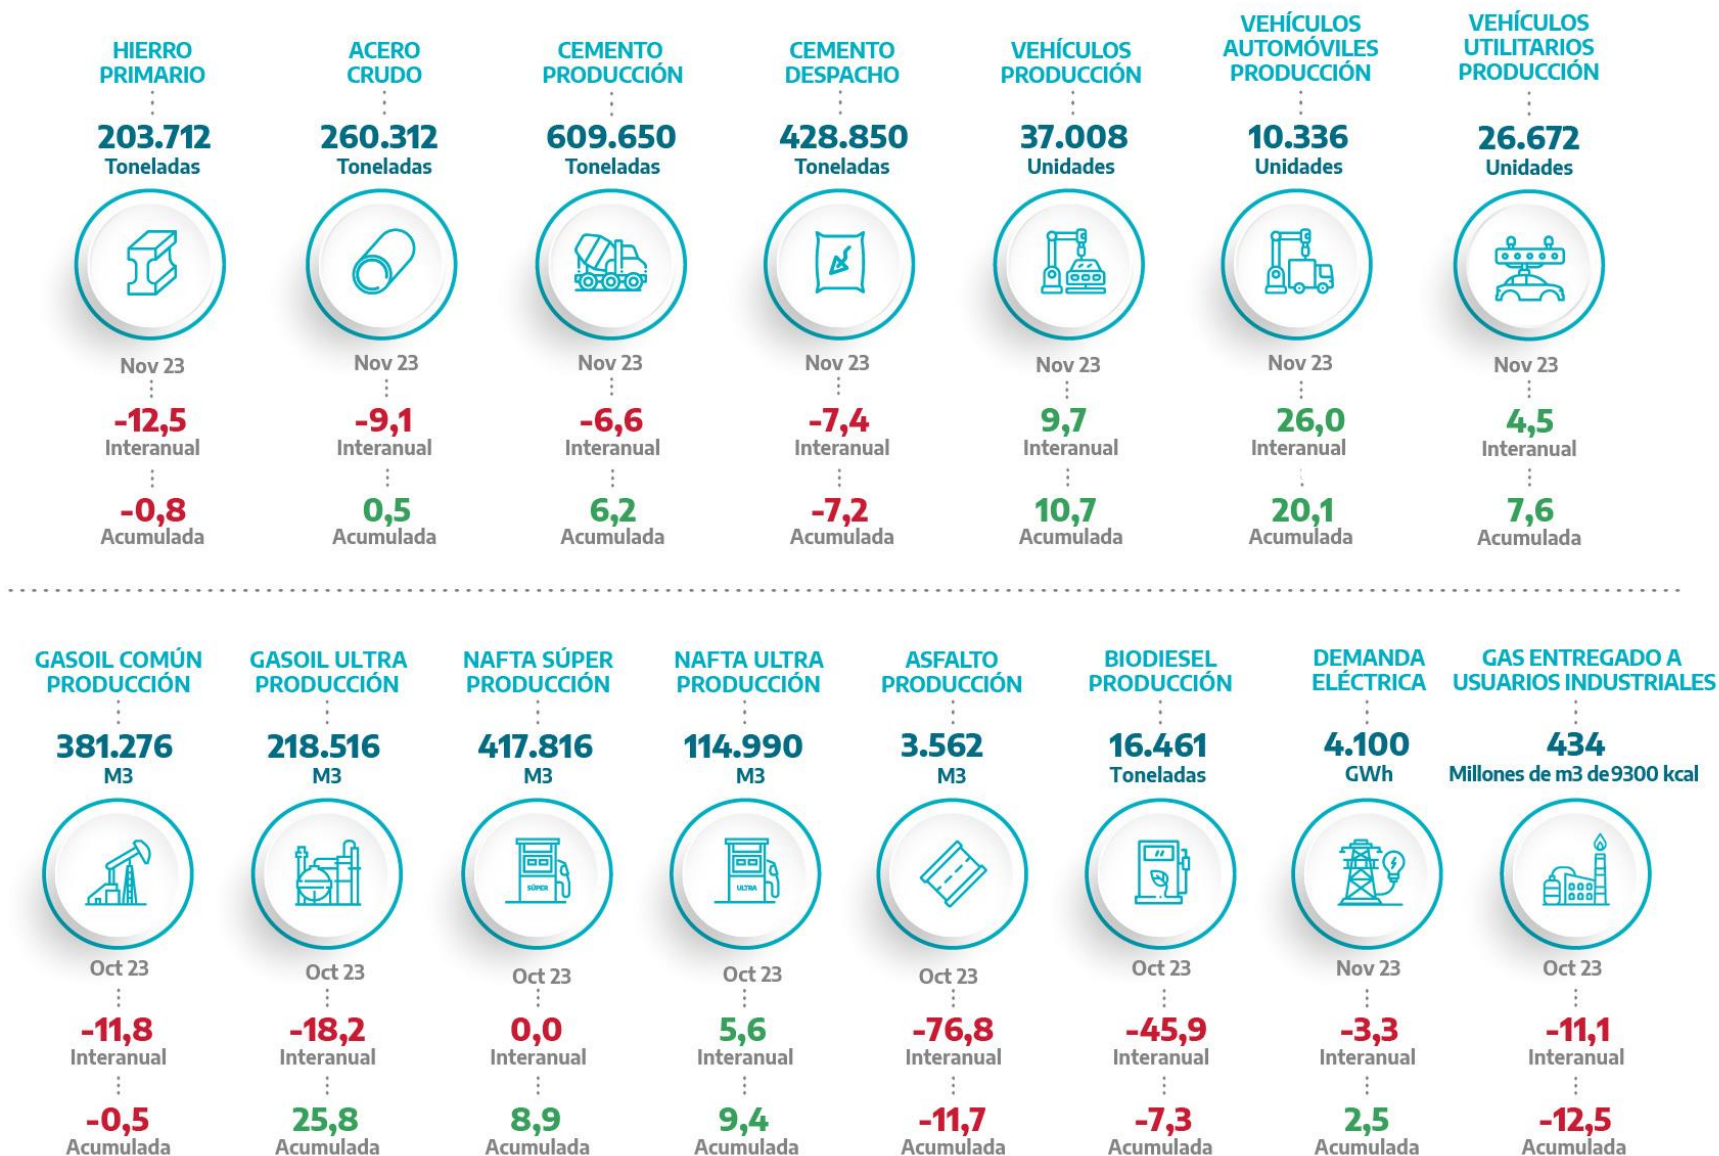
HIERRO PRIMARIO
203.712
Toneladas
Nov 23
-12,5
Interanual
-0,8
Acumulada

ACERO CRUDO
260.312
Toneladas
Nov 23
-9,1
Interanual
0,5
Acumulada

CEMENTO PRODUCCIÓN
609.650
Toneladas
Nov 23
-6,6
Interanual
6,2
Acumulada

CEMENTO DESPACHO
428.850
Toneladas
Nov 23
-7,4
Interanual
-7,2
Acumulada

VEHÍCULOS PRODUCCIÓN
37.008
Unidades
Nov 23
9,7
Interanual
10,7
Acumulada

VEHÍCULOS AUTOMÓVILES PRODUCCIÓN
10.336
Unidades
Nov 23
26,0
Interanual
20,1
Acumulada

VEHÍCULOS UTILITARIOS PRODUCCIÓN
26.672
Unidades
Nov 23
4,5
Interanual
7,6
Acumulada

GASOIL COMÚN PRODUCCIÓN
381.276
M3
Oct 23
-11,8
Interanual
-0,5
Acumulada

GASOIL ULTRA PRODUCCIÓN
218.516
M3
Oct 23
-18,2
Interanual
25,8
Acumulada

NAFTA SÚPER PRODUCCIÓN
417.816
M3
SÚPER
Oct 23
0,0
Interanual
8,9
Acumulada

NAFTA ULTRA PRODUCCIÓN
114.990
M3
ULTRA
Oct 23
5,6
Interanual
9,4
Acumulada

ASFALTO PRODUCCIÓN
3.562
M3
Oct 23
-76,8
Interanual
-11,7
Acumulada

BIODIESEL PRODUCCIÓN
16.461
Toneladas
Oct 23
-45,9
Interanual
-7,3
Acumulada

DEMANDA ELÉCTRICA
4.100
GWh
Nov 23
-3,3
Interanual
2,5
Acumulada

GAS ENTREGADO A USUARIOS INDUSTRIALES
434
Millones de m3 de 9300 kcal
Oct 23
-11,1
Interanual
-12,5
Acumulada